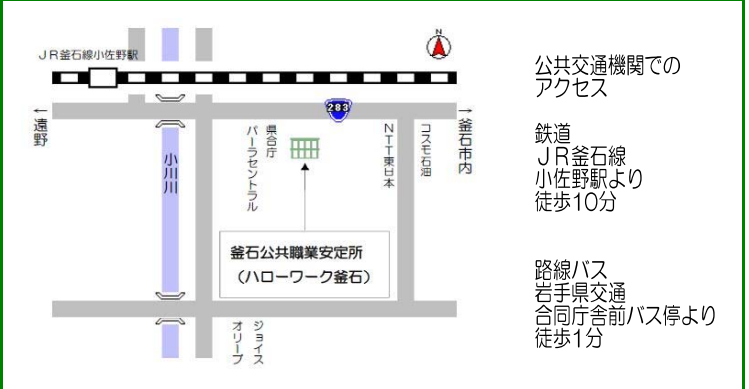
ＪＲ釜石線小佐野駅

N

283

←遠野

→釜石市内

小川川

県合庁

パーラセントラル

ＮＴＴ東日本

コスモ石油

釜石公共職業安定所
（ハローワーク釜石）

オリーブ

ジョイス

公共交通機関での
アクセス

鉄道
ＪＲ釜石線
小佐野駅より
徒歩10分

路線バス
岩手県交通
合同庁舎前バス停より
徒歩1分